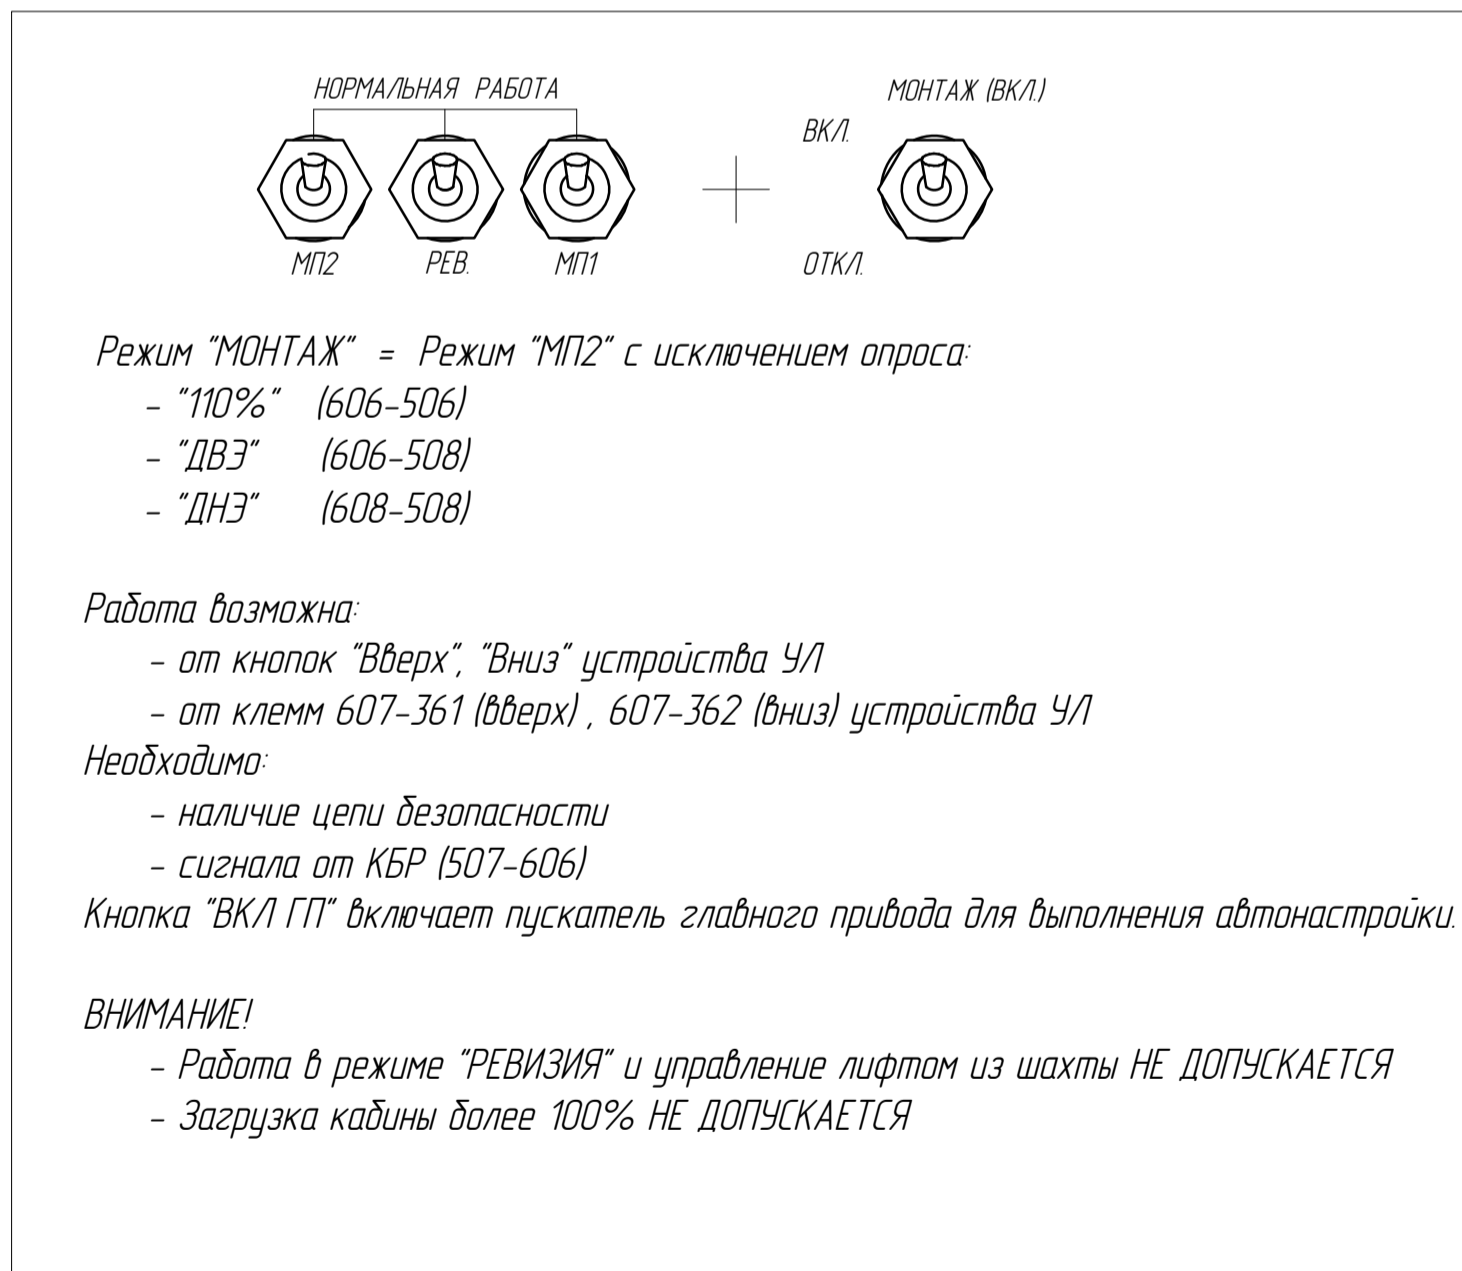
НОРМАЛЬНАЯ РАБОТА

МП2 РЕВ. МП1

ВКЛ.

МОНТАЖ (ВКЛ.)

ОТКЛ.

Режим "МОНТАЖ" = Режим "МП2" с исключением опроса:
- "110%" (606-506)
- "ДВЭ" (606-508)
- "ДНЭ" (608-508)

Работа возможна:
- от кнопок "Вверх", "Вниз" устройства УЛ
- от клемм 607-361 (вверх) , 607-362 (вниз) устройства УЛ
Необходимо:
- наличие цепи безопасности
- сигнала от КБР (507-606)
Кнопка "ВКЛ ГП" включает пускатель главного привода для выполнения автонастройки.

ВНИМАНИЕ!
- Работа в режиме "РЕВИЗИЯ" и управление лифтом из шахты НЕ ДОПУСКАЕТСЯ
- Загрузка кабины более 100% НЕ ДОПУСКАЕТСЯ